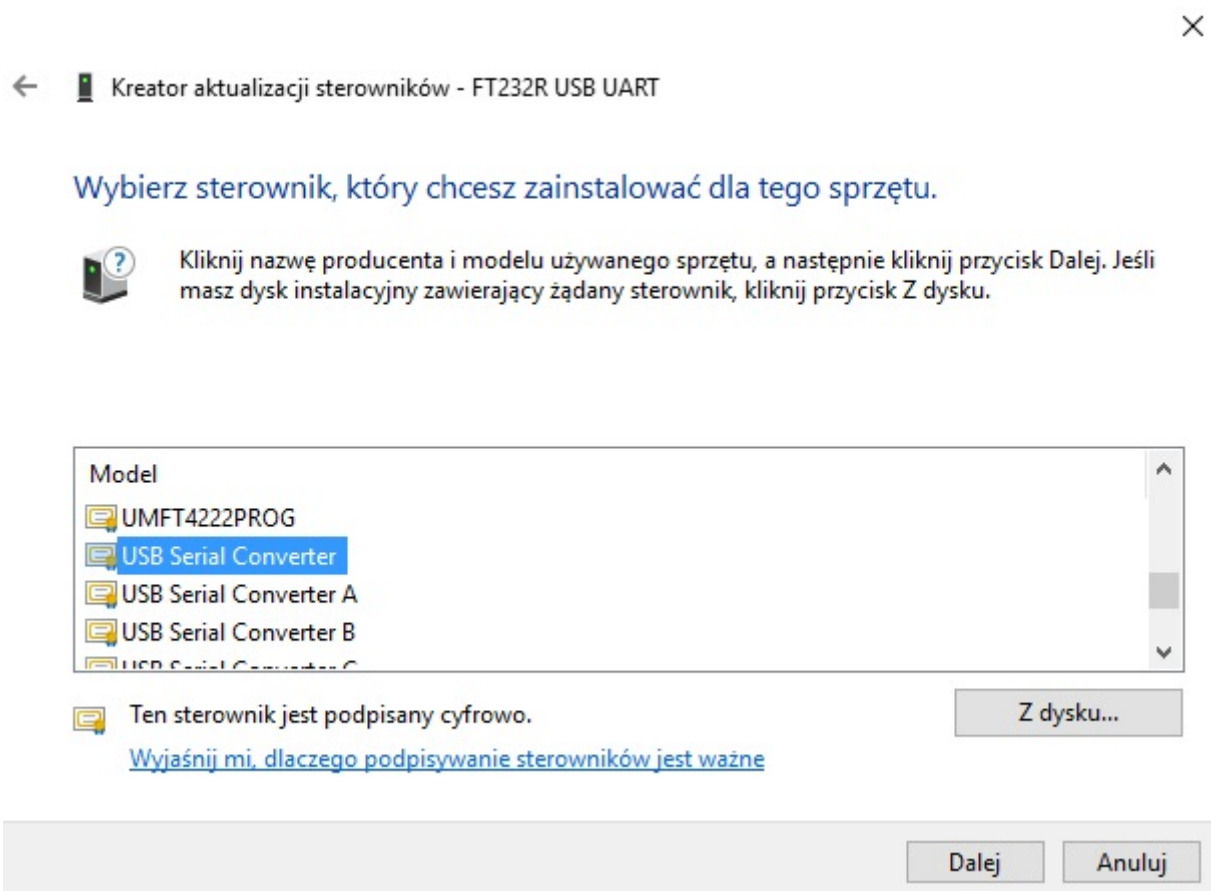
×

← Kreator aktualizacji sterowników - FT232R USB UART

Wybierz sterownik, który chcesz zainstalować dla tego sprzętu.

Kliknij nazwę producenta i modelu używanego sprzętu, a następnie kliknij przycisk Dalej. Jeśli masz dysk instalacyjny zawierający żądany sterownik, kliknij przycisk Z dysku.

Model
UMFT4222PROG
USB Serial Converter
USB Serial Converter A
USB Serial Converter B
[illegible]

Ten sterownik jest podpisany cyfrowo.
Wyjaśnij mi, dlaczego podpisywanie sterowników jest ważne

Z dysku...

Dalej Anuluj